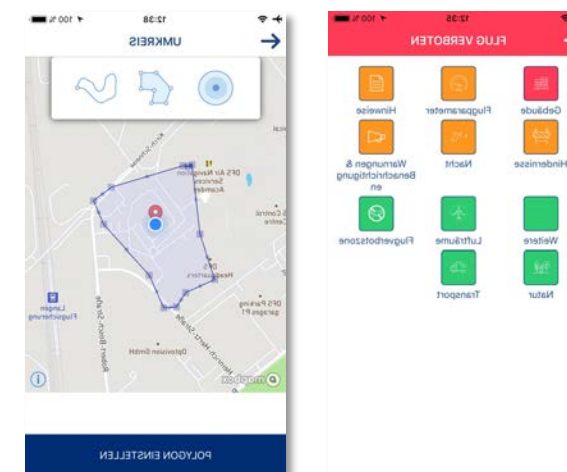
12:38
100 %
UMKREIS

DFS Air Navigation Services Academy
DFS Headquarters
DFS Parking garage P1
Optovision GmbH
Langen Flugsicherung
Robert-Bosch-Straße
Heinrich-Hertz-Straße
Kurt-Schumacher
mapbox

POLYGON EINSTELLEN

12:35
100 %
FLUG VERBOTEN

Hinweise
Flugparameter
Gebäude
Warnungen & Benachrichtigungen
Nacht
Hindernisse
Flugverbotszone
Lufträume
Weitere
Transport
Natur